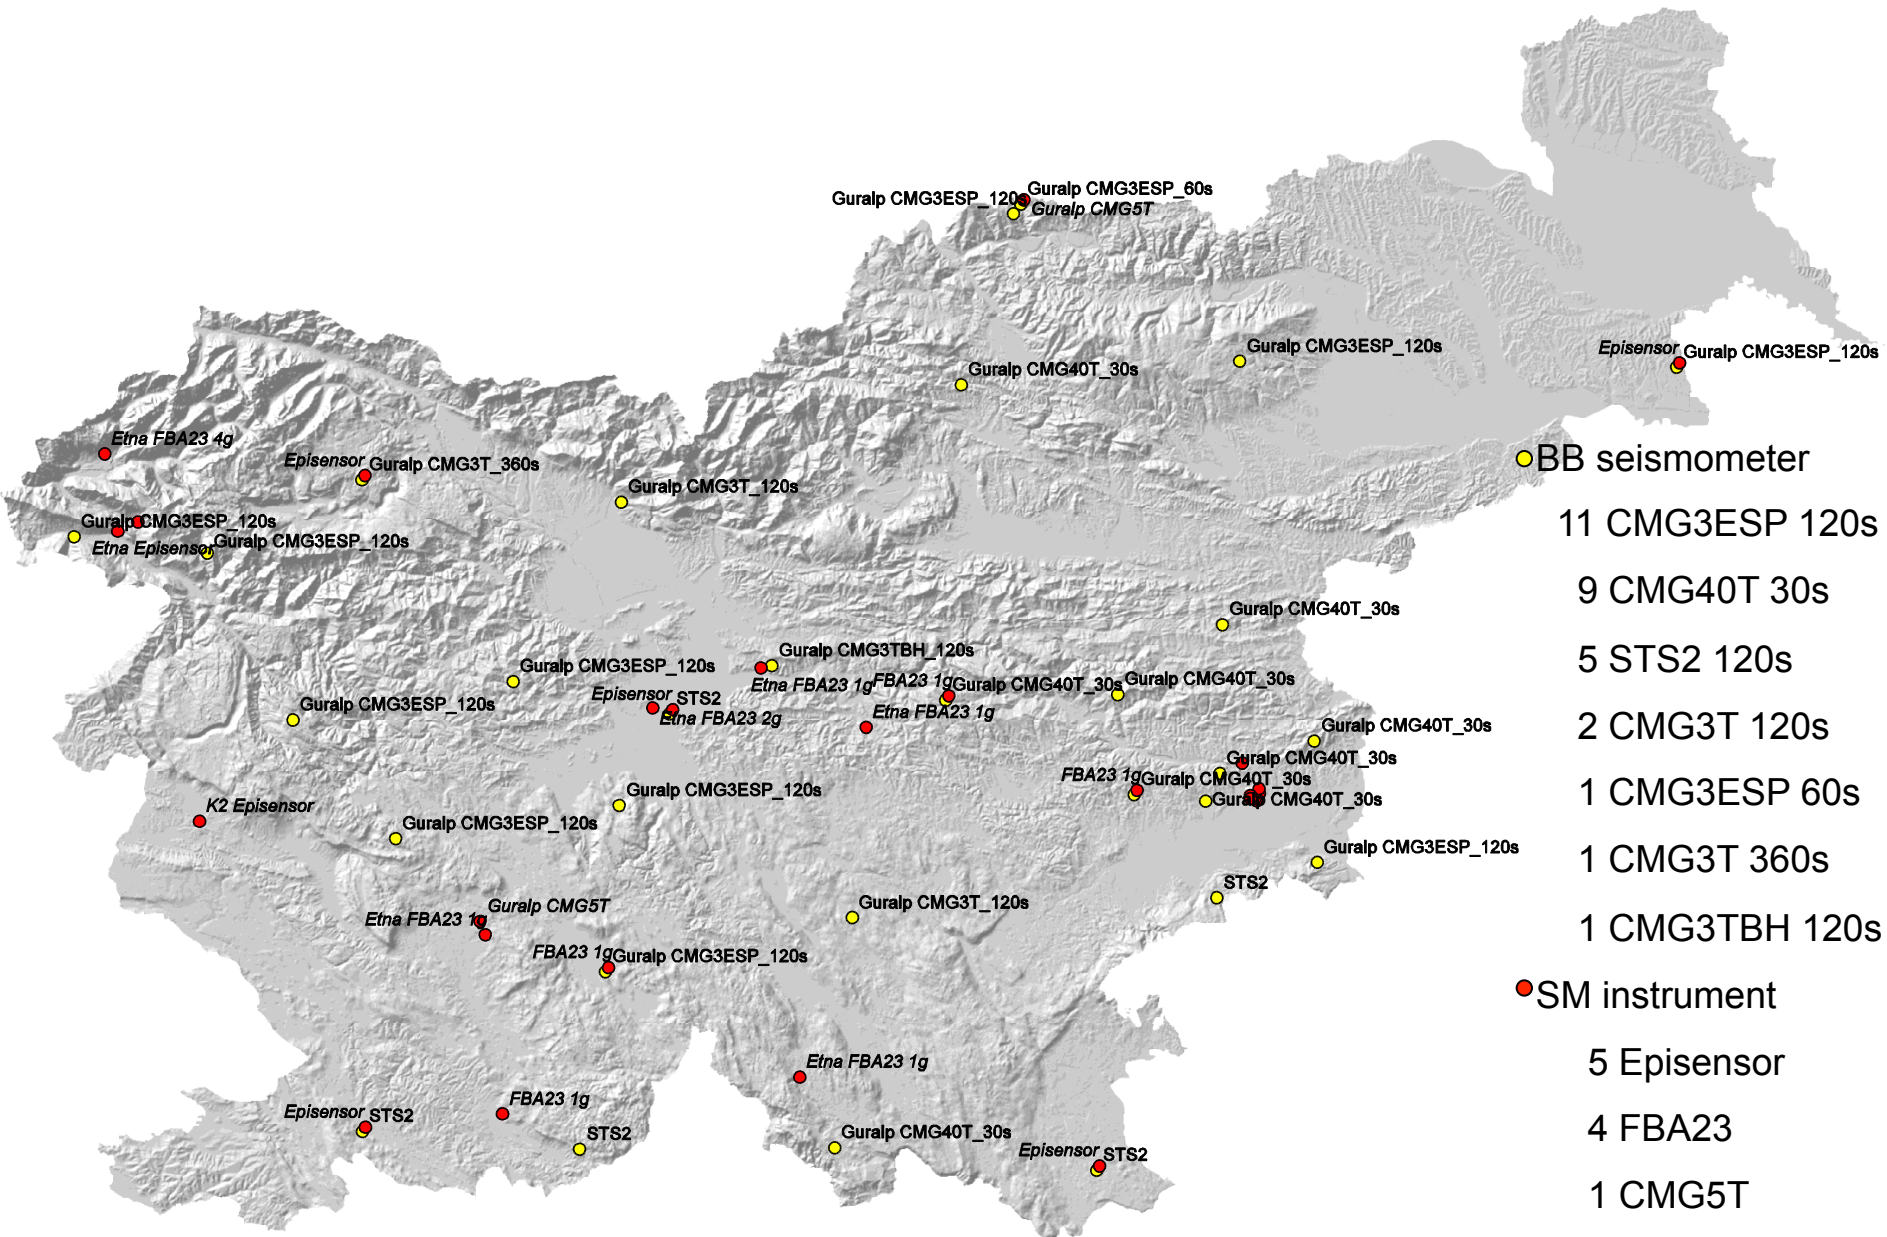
Guralp CMG3ESP_120s Guralp CMG3ESP_60s
Guralp CMG5T

Guralp CMG3ESP_120s

Episensor Guralp CMG3ESP_120s

Guralp CMG40T_30s

Etna FBA23 4g

Episensor Guralp CMG3T_360s

Guralp CMG3T_120s

Guralp CMG3ESP_120s
Etna Episensor Guralp CMG3ESP_120s

Guralp CMG40T_30s

Guralp CMG3TBH_120s

Guralp CMG3ESP_120s

Etna FBA23 1g FBA23 1g Guralp CMG40T_30s Guralp CMG40T_30s

Episensor STS2

Guralp CMG3ESP_120s

Etna FBA23 2g

Etna FBA23 1g

Guralp CMG40T_30s

Guralp CMG40T_30s

FBA23 1g Guralp CMG40T_30s

Guralp CMG40T_30s

Guralp CMG3ESP_120s

K2 Episensor

Guralp CMG3ESP_120s

Guralp CMG3ESP_120s

STS2

Guralp CMG5T

Guralp CMG3T_120s

Etna FBA23 1g

FBA23 1g Guralp CMG3ESP_120s

Etna FBA23 1g

FBA23 1g

Episensor STS2

STS2

Guralp CMG40T_30s

Episensor STS2

BB seismometer
11 CMG3ESP 120s
9 CMG40T 30s
5 STS2 120s
2 CMG3T 120s
1 CMG3ESP 60s
1 CMG3T 360s
1 CMG3TBH 120s
SM instrument
5 Episensor
4 FBA23
1 CMG5T